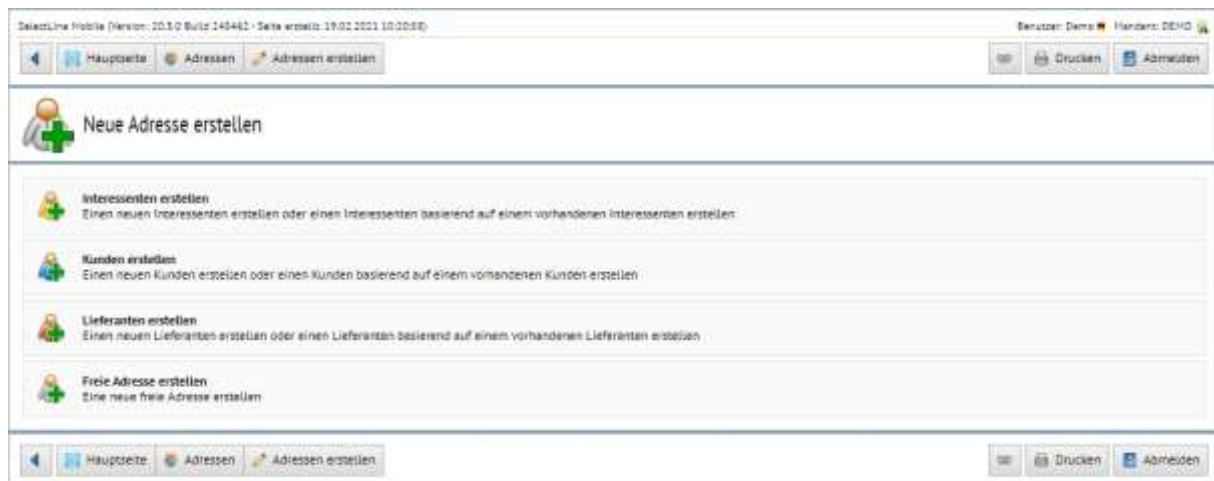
SelectLine Mobile (Version: 20.3.0 Build 140462 - Seite erstellt: 19.02.2021 10:20:08)

Benutzer: Demo Mandant: DEMO

Hauptseite | Adressen | Adressen erstellen

Drucken | Abmelden

Neue Adresse erstellen

Interessenten erstellen
Einen neuen Interessenten erstellen oder einen Interessenten basierend auf einem vorhandenen Interessenten erstellen

Kunden erstellen
Einen neuen Kunden erstellen oder einen Kunden basierend auf einem vorhandenen Kunden erstellen

Lieferanten erstellen
Einen neuen Lieferanten erstellen oder einen Lieferanten basierend auf einem vorhandenen Lieferanten erstellen

Freie Adresse erstellen
Eine neue freie Adresse erstellen

Hauptseite | Adressen | Adressen erstellen

Drucken | Abmelden